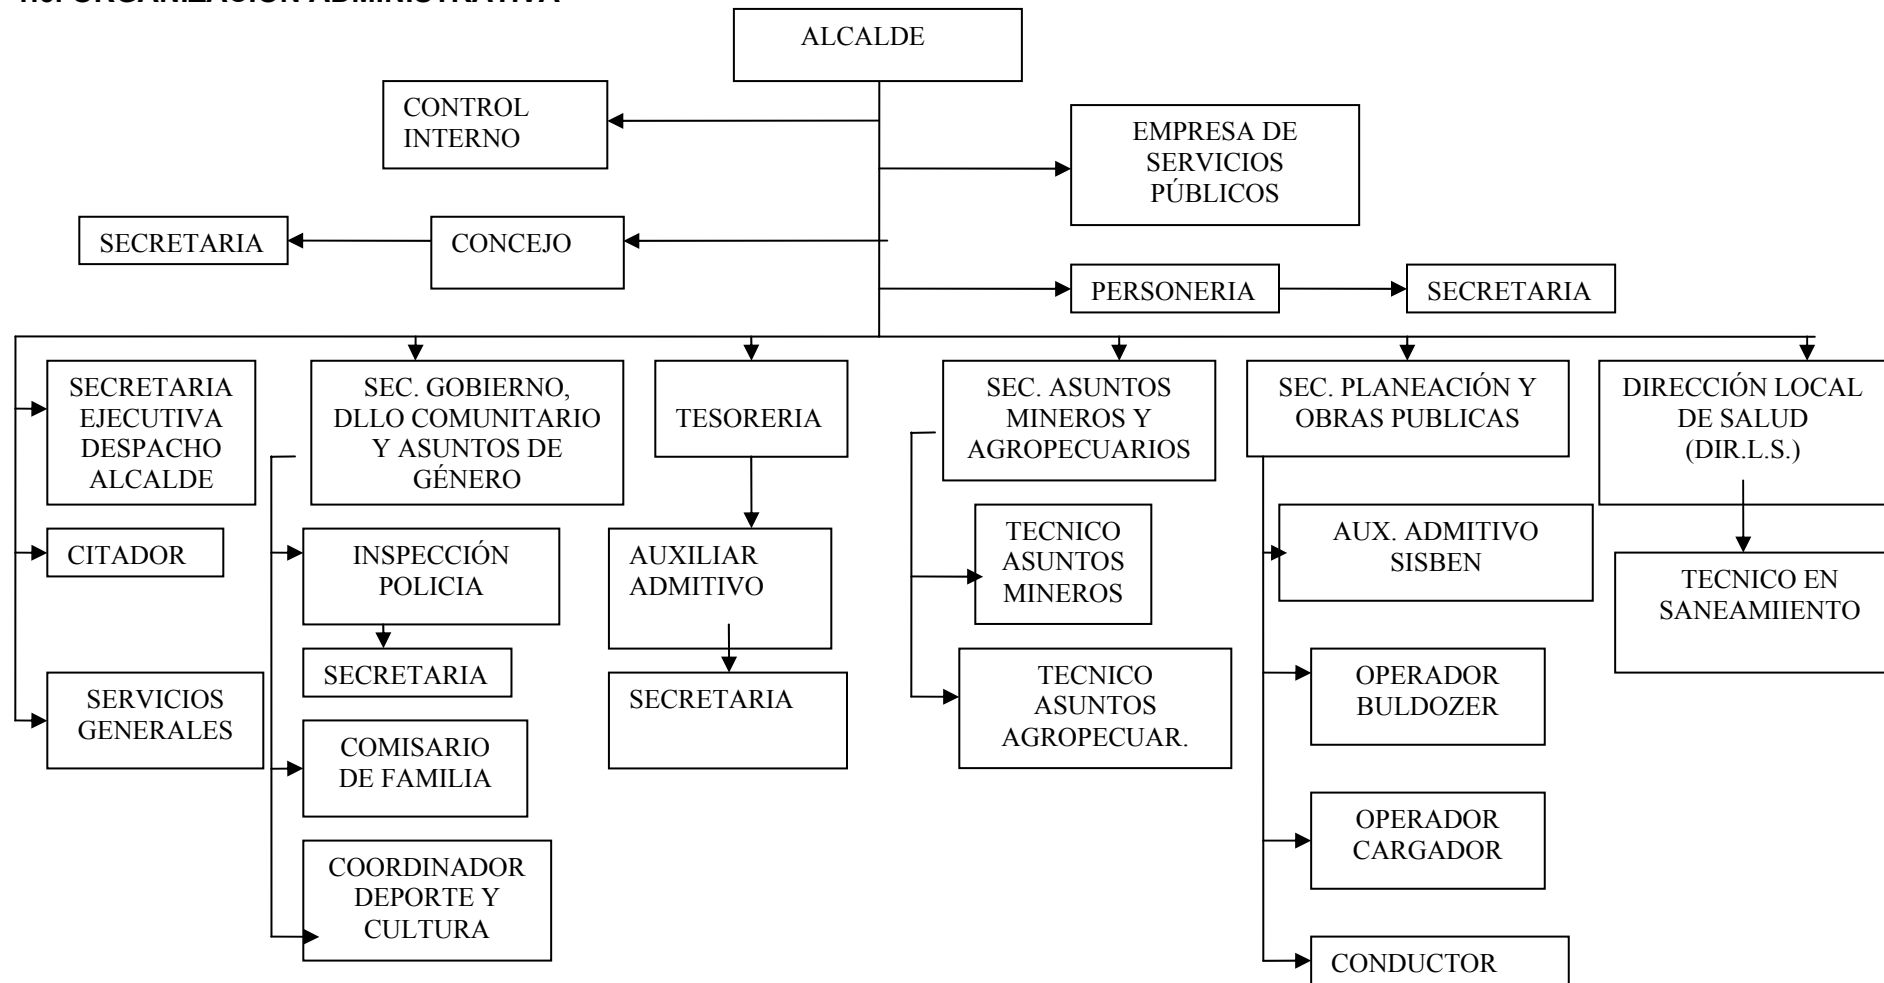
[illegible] ORGANIZACIÓN ADMINISTRATIVA

ALCALDE

CONTROL INTERNO

EMPRESA DE SERVICIOS PÚBLICOS

SECRETARIA

CONCEJO

PERSONERIA

SECRETARIA

SECRETARIA EJECUTIVA DESPACHO ALCALDE

CITADOR

SERVICIOS GENERALES

SEC. GOBIERNO, DLLO COMUNITARIO Y ASUNTOS DE GÉNERO

INSPECCIÓN POLICIA

SECRETARIA

COMISARIO DE FAMILIA

COORDINADOR DEPORTE Y CULTURA

TESORERIA

AUXILIAR ADMITIVO

SECRETARIA

SEC. ASUNTOS MINEROS Y AGROPECUARIOS

TECNICO ASUNTOS MINEROS

TECNICO ASUNTOS AGROPECUAR.

SEC. PLANEACIÓN Y OBRAS PUBLICAS

AUX. ADMITIVO SISBEN

OPERADOR BULDOZER

OPERADOR CARGADOR

CONDUCTOR

DIRECCIÓN LOCAL DE SALUD (DIR.L.S.)

TECNICO EN SANEAMIIENTO